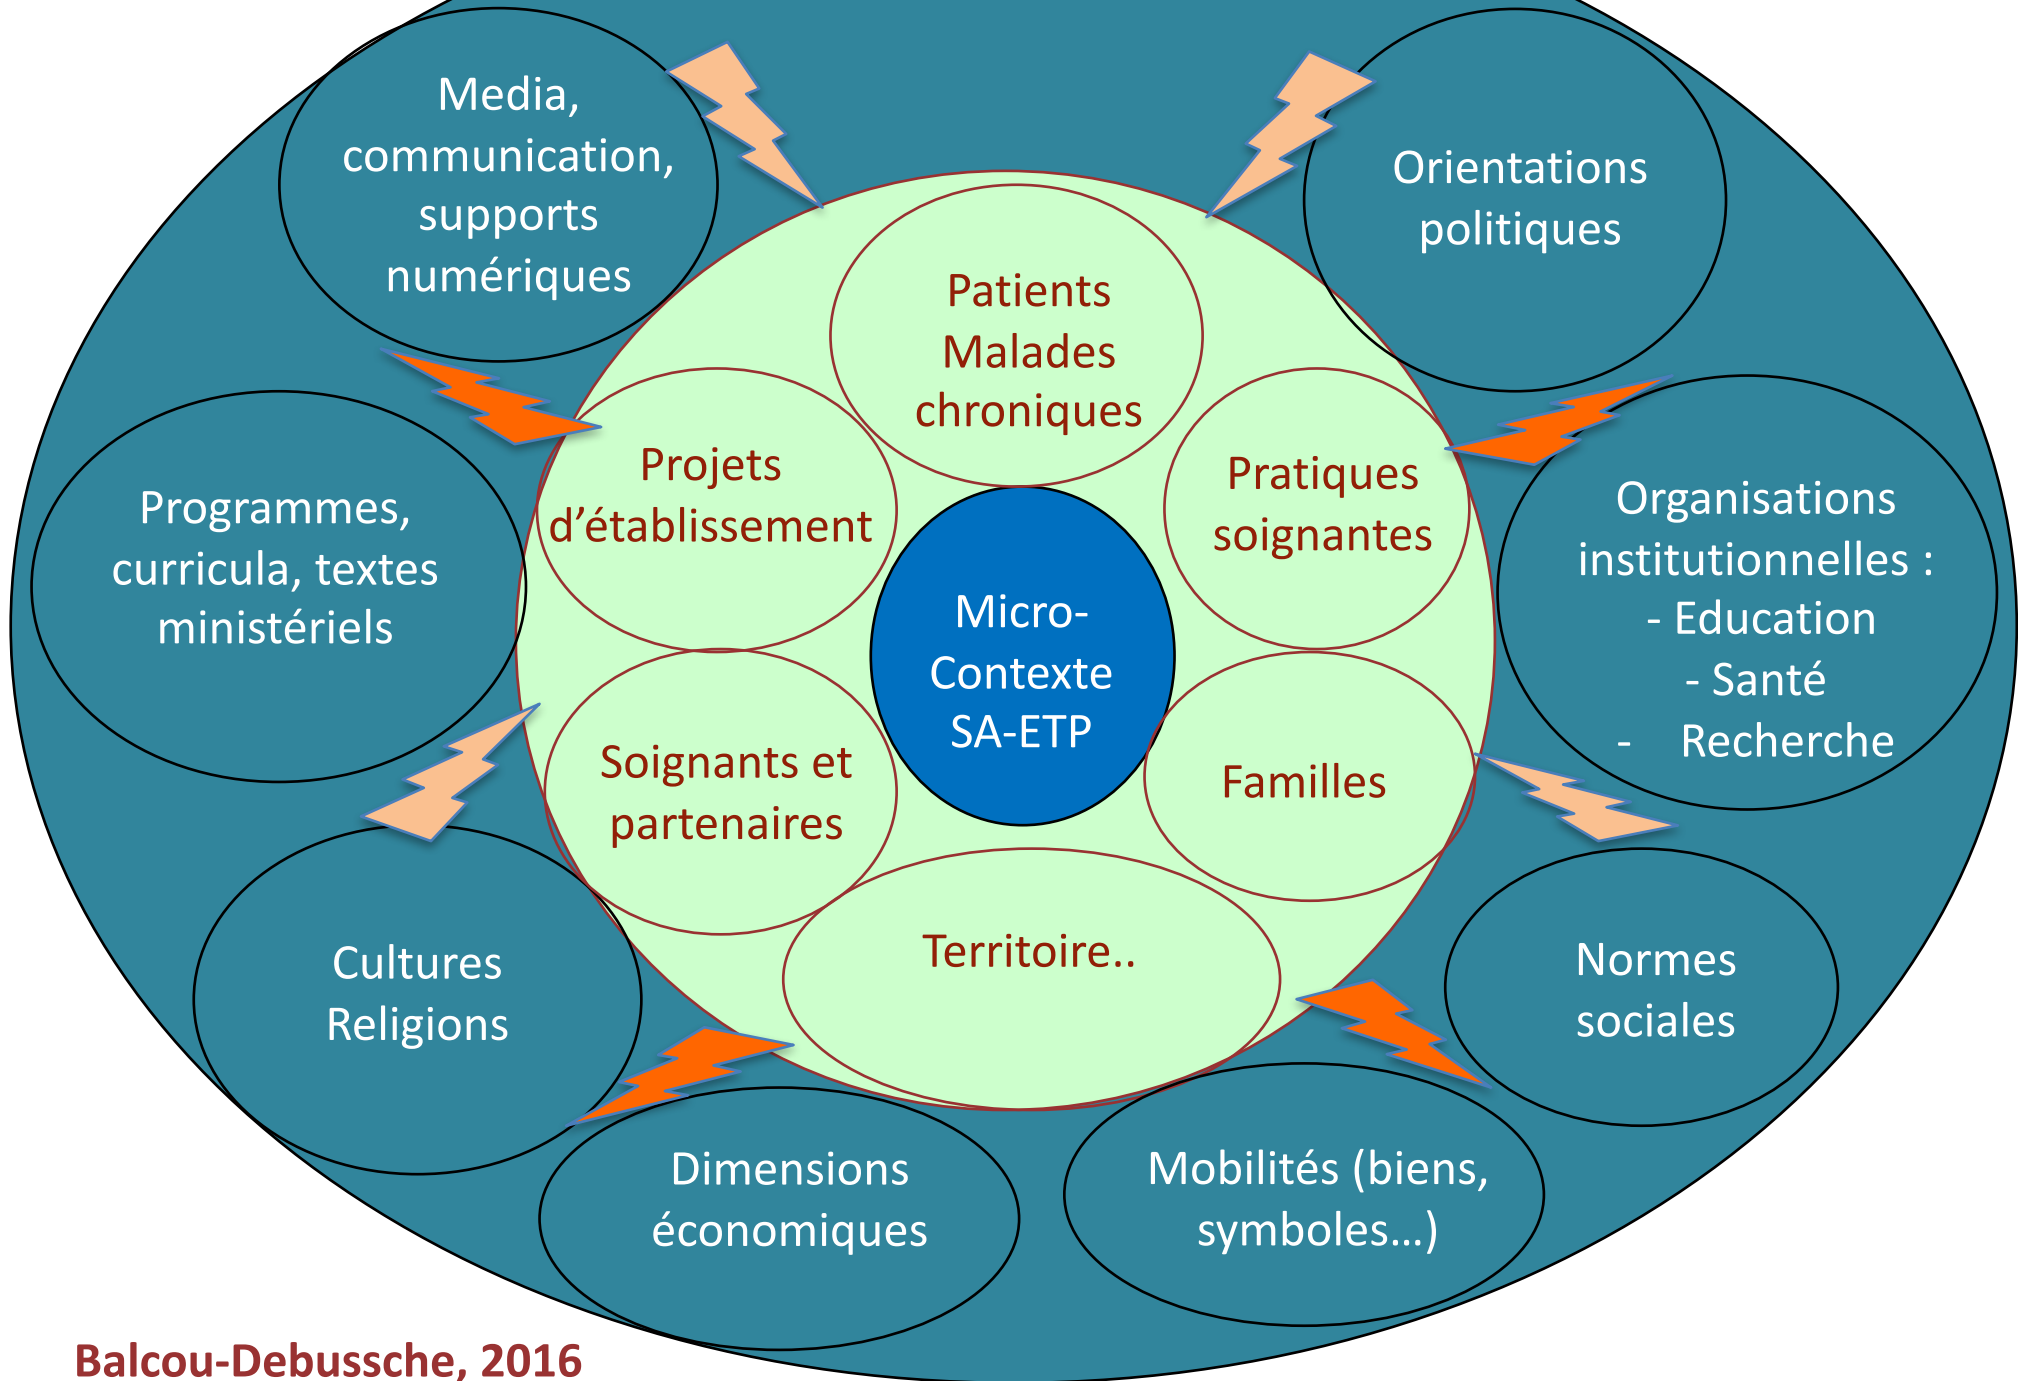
Media, communication, supports numériques

Orientations politiques

Patients Malades chroniques

Projets d'établissement

Pratiques soignantes

Programmes, curricula, textes ministériels

Organisations institutionnelles :
- Education
- Santé
- Recherche

Micro-Contexte SA-ETP

Soignants et partenaires

Familles

Territoire..

Cultures Religions

Normes sociales

Dimensions économiques

Mobilités (biens, symboles…)

Balcou-Debussche, 2016